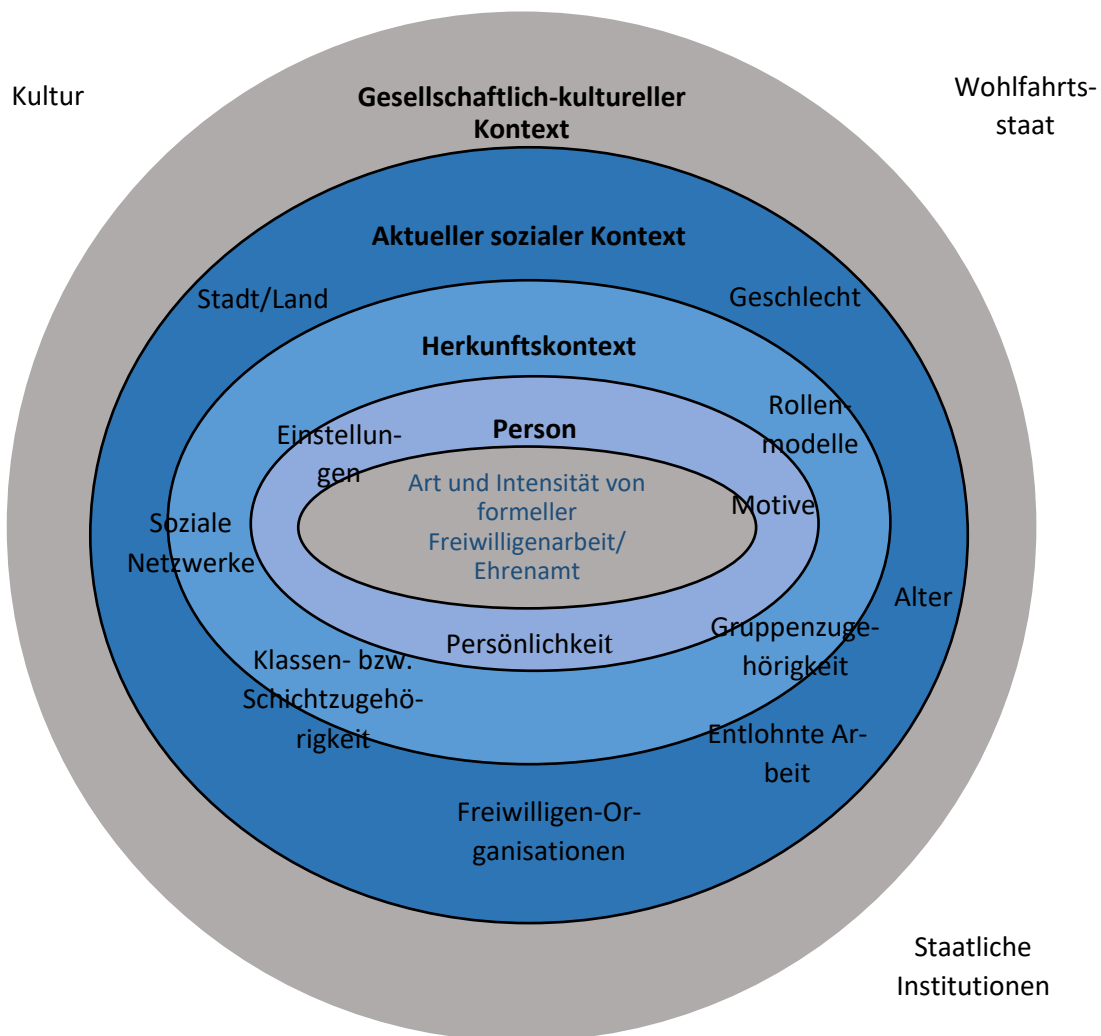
Kultur

Gesellschaftlich-kultureller Kontext

Wohlfahrtsstaat

Aktueller sozialer Kontext

Stadt/Land

Geschlecht

Herkunftskontext

Rollenmodelle

Einstellungen

Person

Art und Intensität von formeller Freiwilligenarbeit/ Ehrenamt

Motive

Soziale Netzwerke

Alter

Persönlichkeit

Gruppenzugehörigkeit

Klassen- bzw. Schichtzugehörigkeit

Entlohnte Arbeit

Freiwilligen-Organisationen

Staatliche Institutionen